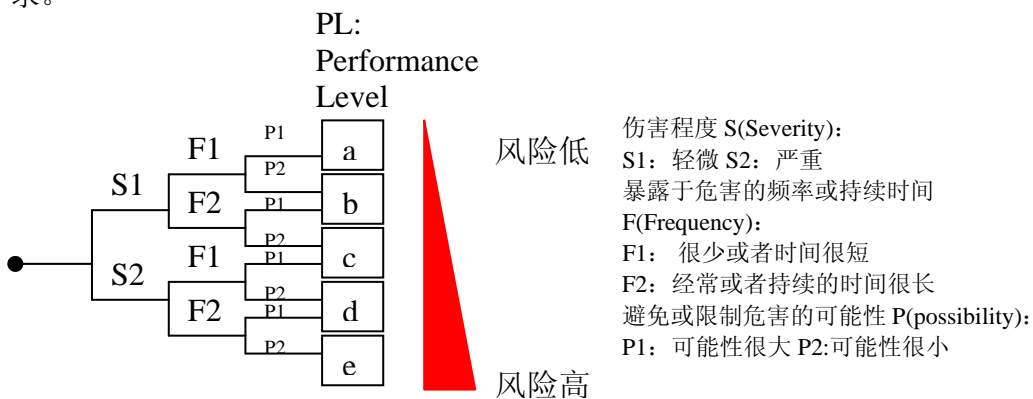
求。

PL:
Performance
Level

S1
S2
F1
F2
F1
F2
P1
P2
P1
P2
P1
P2
P1
P2
a
b
c
d
e

风险低
风险高

伤害程度 S(Severity)：
S1：轻微 S2：严重
暴露于危害的频率或持续时间 F(Frequency)：
F1： 很少或者时间很短
F2：经常或者持续的时间很长
避免或限制危害的可能性 P(possibility)：
P1：可能性很大 P2:可能性很小